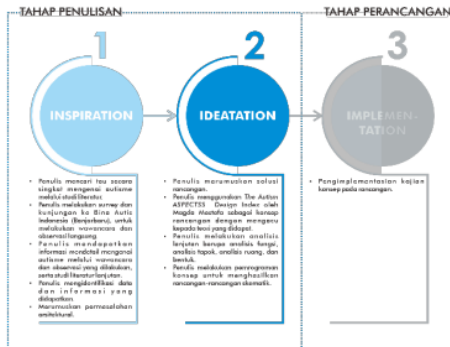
TAHAP PENULISAN

TAHAP PERANCANGAN

1

INSPIRATION

- Penulis mencari tau secara singkat mengenai autisme melalui studi literatur.
- Penulis melakukan survey dan kunjungan ke Bina Autis Indonesia (Banjarbaru), untuk melakukan wawancara dan observasi langsung.
- Penulis mendapatkan informasi mendetail mengenai autisme melalui wawancara dan observasi yang dilakukan, serta studi literatur lanjutan.
- Penulis mengidentifikasi data dan informasi yang didapatkan.
- Merumuskan permasalahan arsitektural.

2

IDEATATION

- Penulis merumuskan solusi rancangan.
- Penulis menggunakan The Autism ASPECTSS Design Index oleh Magda Mostafa sebagai konsep rancangan dengan mengacu kepada teori yang didapat.
- Penulis melakukan analisis lanjutan berupa analisis fungsi, analisis tapak, analisis ruang, dan bentuk.
- Penulis melakukan pemrograman konsep untuk menghasilkan rancangan-rancangan skematik.

3

IMPLEMENTATION

- Pengimplementasian kajian konsep pada rancangan.